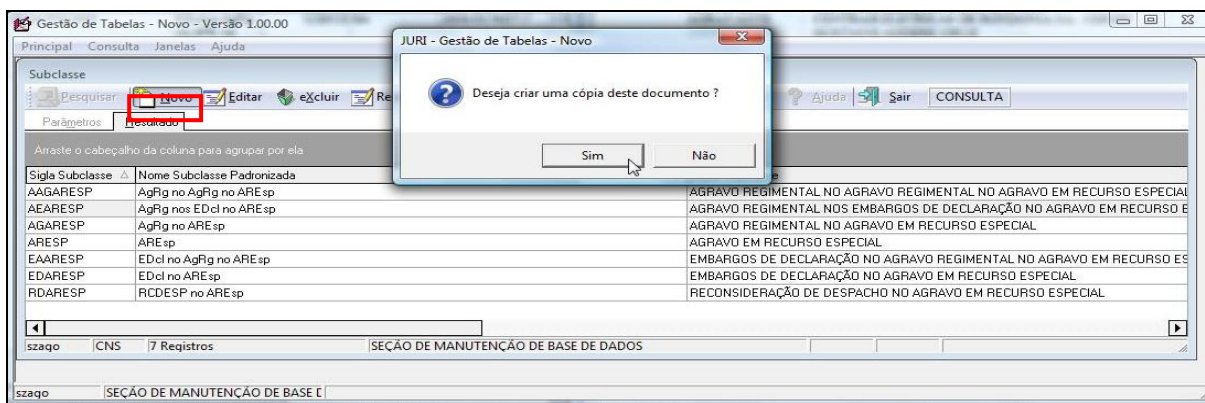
Gestão de Tabelas - Novo - Versão 1.00.00

Principal Consulta Janelas Ajuda

Subclasse

Pesquisar Novo Editar eXcluir Re

Ajuda Sair CONSULTA

Parâmetros Resultado

Arraste o cabeçalho da coluna para agrupar por ela

JURI - Gestão de Tabelas - Novo

Deseja criar uma cópia deste documento ?

Sim Não

| Sigla Subclasse | Nome Subclasse Padronizada | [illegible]e |
|---|---|---|
| AAGARESP | AgRg no AgRg no AREsp | AGRAVO REGIMENTAL NO AGRAVO REGIMENTAL NO AGRAVO EM RECURSO ESPECIAL |
| AEARESP | AgRg nos EDcl no AREsp | AGRAVO REGIMENTAL NOS EMBARGOS DE DECLARAÇÃO NO AGRAVO EM RECURSO E |
| AGARESP | AgRg no AREsp | AGRAVO REGIMENTAL NO AGRAVO EM RECURSO ESPECIAL |
| ARESP | AREsp | AGRAVO EM RECURSO ESPECIAL |
| EAARESP | EDcl no AgRg no AREsp | EMBARGOS DE DECLARAÇÃO NO AGRAVO REGIMENTAL NO AGRAVO EM RECURSO ES |
| EDARESP | EDcl no AREsp | EMBARGOS DE DECLARAÇÃO NO AGRAVO EM RECURSO ESPECIAL |
| RDARESP | RCDESP no AREsp | RECONSIDERAÇÃO DE DESPACHO NO AGRAVO EM RECURSO ESPECIAL |

szago CNS 7 Registros SEÇÃO DE MANUTENÇÃO DE BASE DE DADOS

szago SEÇÃO DE MANUTENÇÃO DE BASE [